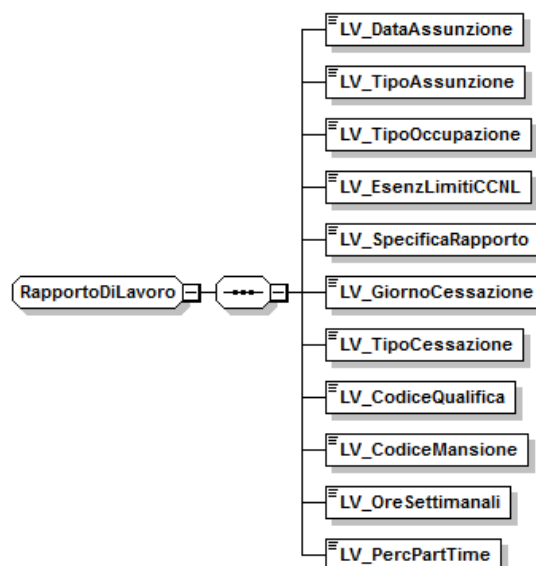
RapportoDiLavoro

LV_DataAssunzione

LV_TipoAssunzione

LV_TipoOccupazione

LV_EsenzLimitiCCNL

LV_SpecificaRapporto

LV_GiornoCessazione

LV_TipoCessazione

LV_CodiceQualifica

LV_CodiceMansione

LV_OreSettimanali

LV_PercPartTime